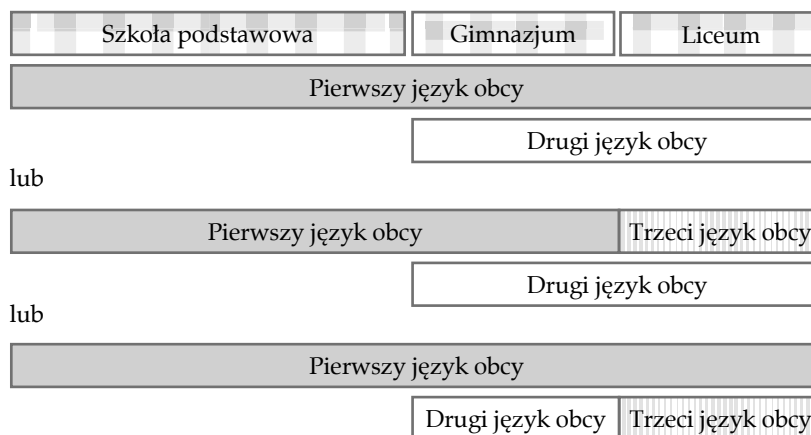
Szkoła podstawowa | Gimnazjum | Liceum

Pierwszy język obcy

Drugi język obcy

lub

Pierwszy język obcy | Trzeci język obcy

Drugi język obcy

lub

Pierwszy język obcy

Drugi język obcy | Trzeci język obcy